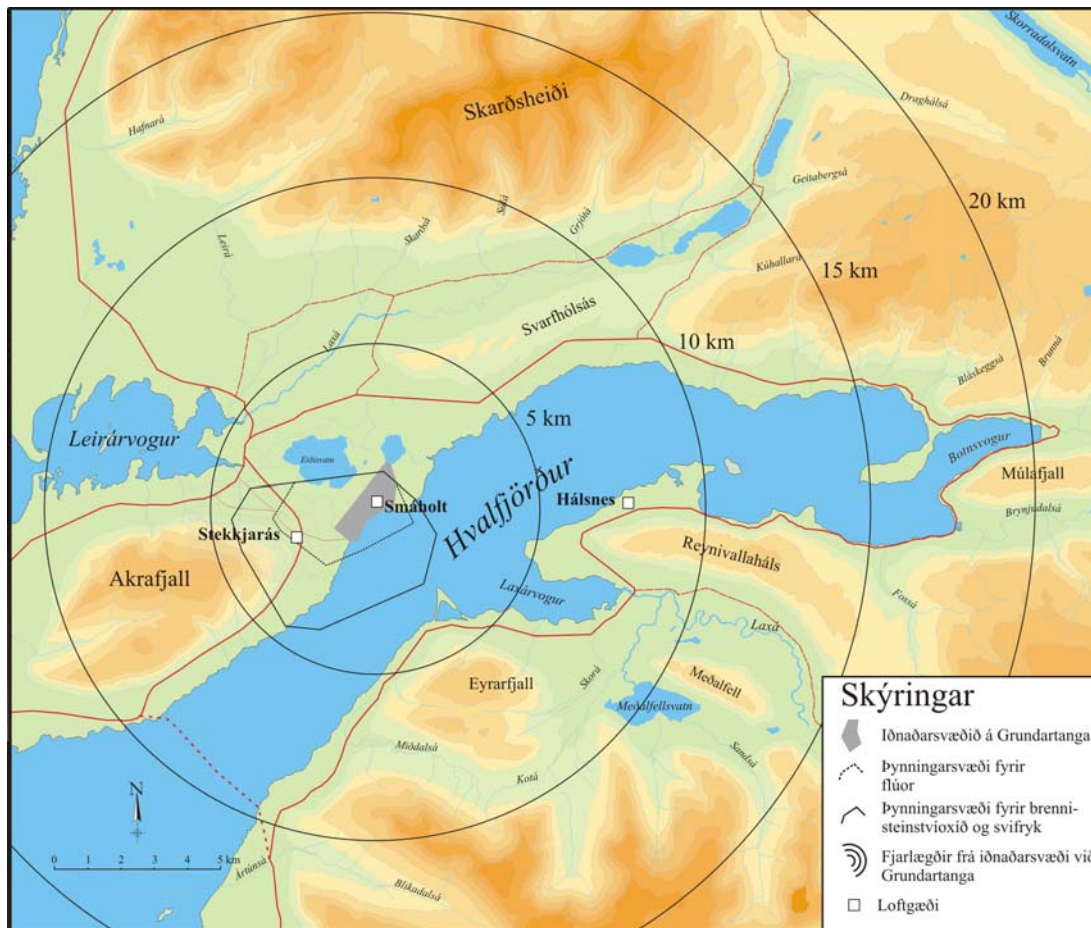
Skorradalsvatn

Skarðsheiði

Hafnará

Draghálsá

Geitabergsá

20 km

Leirá

Skarðsá

Selá

Grjótá

Kúhallará

15 km

Svarfhólsás

Laxá

10 km

Bláskeggsá

Brunná

Leirárvogur

5 km

Eiðisvatn

Botnsvogur

Smáholt

Hálsnes

Múlafjall

Stekkjarás

Hvalfjörður

Brynjudalsá

Reynivallaháls

Akrafjall

Laxárvogur

Fossá

Laxá

Eyrarfjall

Skorá

Meðalfell

Meðalfellsvatn

Miðdalsá

Sandsá

Kotá

N

0 1 2 3 4 5 km

Ártúnsá

Blikdalsá

Skýringar

Iðnaðarsvæðið á Grundartanga

Þynningarsvæði fyrir flúor

Þynningarsvæði fyrir brennisteinstvíoxíð og svifryk

Fjarlægðir frá iðnaðarsvæði við Grundartanga

Loftgæði